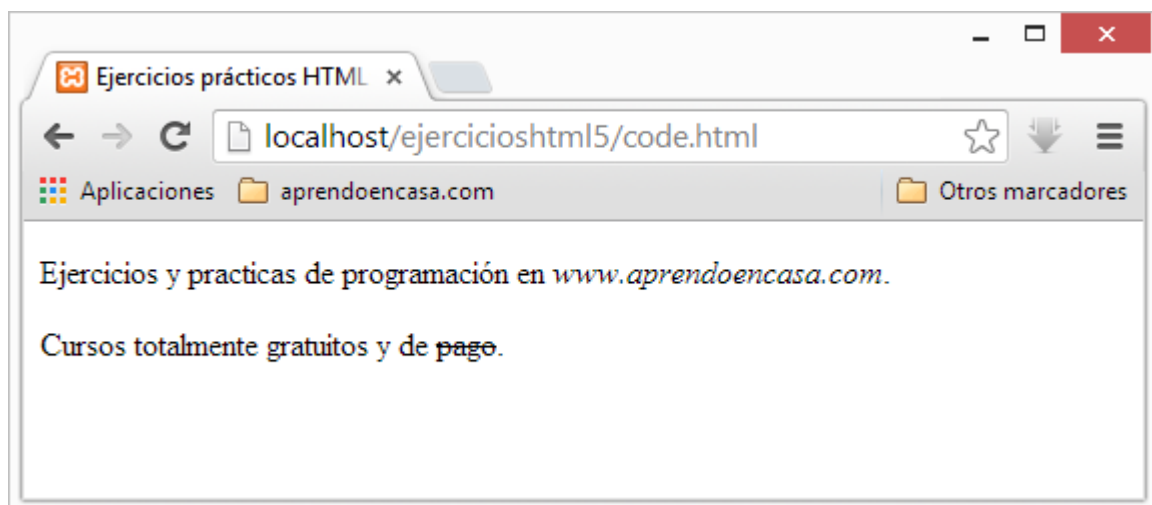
Ejercicios prácticos HTML ×

localhost/ejercicioshtml5/code.html

Aplicaciones aprendoencasa.com Otros marcadores

Ejercicios y practicas de programación en *www.aprendoencasa.com*.

Cursos totalmente gratuitos y de ~~pago~~.